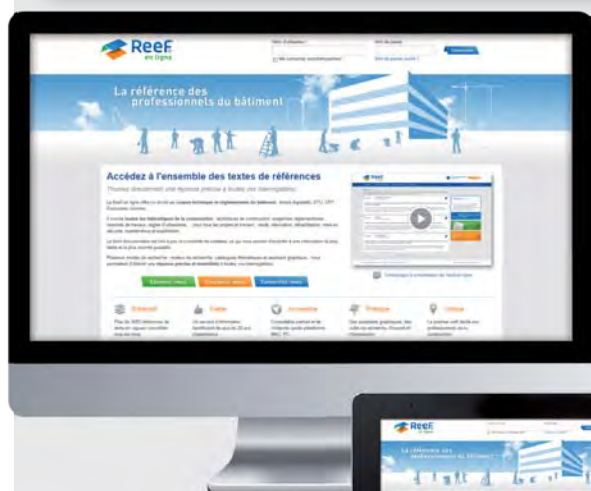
ReeF en ligne

Nom d'utilisateur

Mot de passe

Me connecter automatiquement

Mot de passe oublié ?

La référence des professionnels du bâtiment

Accédez à l'ensemble des textes de références

Trouvez directement une réponse précise à toutes vos interrogations

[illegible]

Découvrir l'offre

Ils parlent de nous

Connectez-vous

Découvrez la présentation de ReeF en ligne

Essentiel

Fiable

Accessible

Pratique

Unique

ReeF

La référence des professionnels du bâtiment